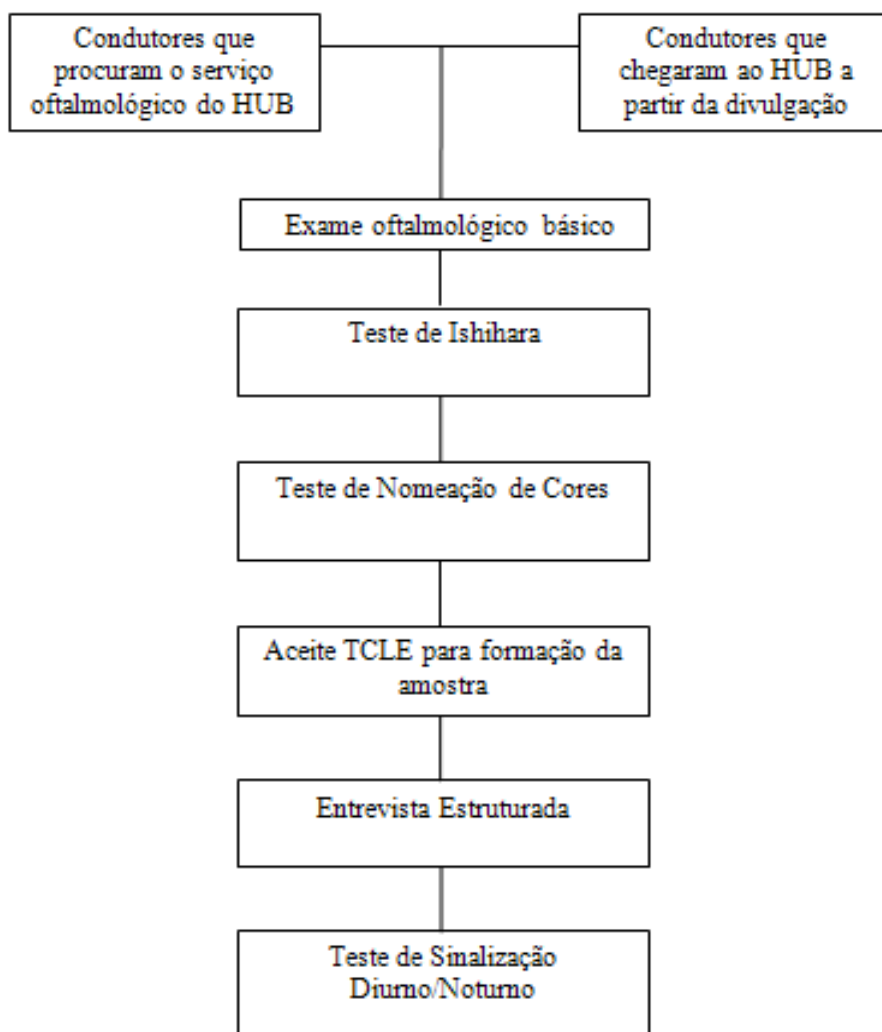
Condutores que procuram o serviço oftalmológico do HUB

Condutores que chegaram ao HUB a partir da divulgação

Exame oftalmológico básico

Teste de Ishihara

Teste de Nomeação de Cores

Aceite TCLE para formação da amostra

Entrevista Estruturada

Teste de Sinalização Diurno/Noturno